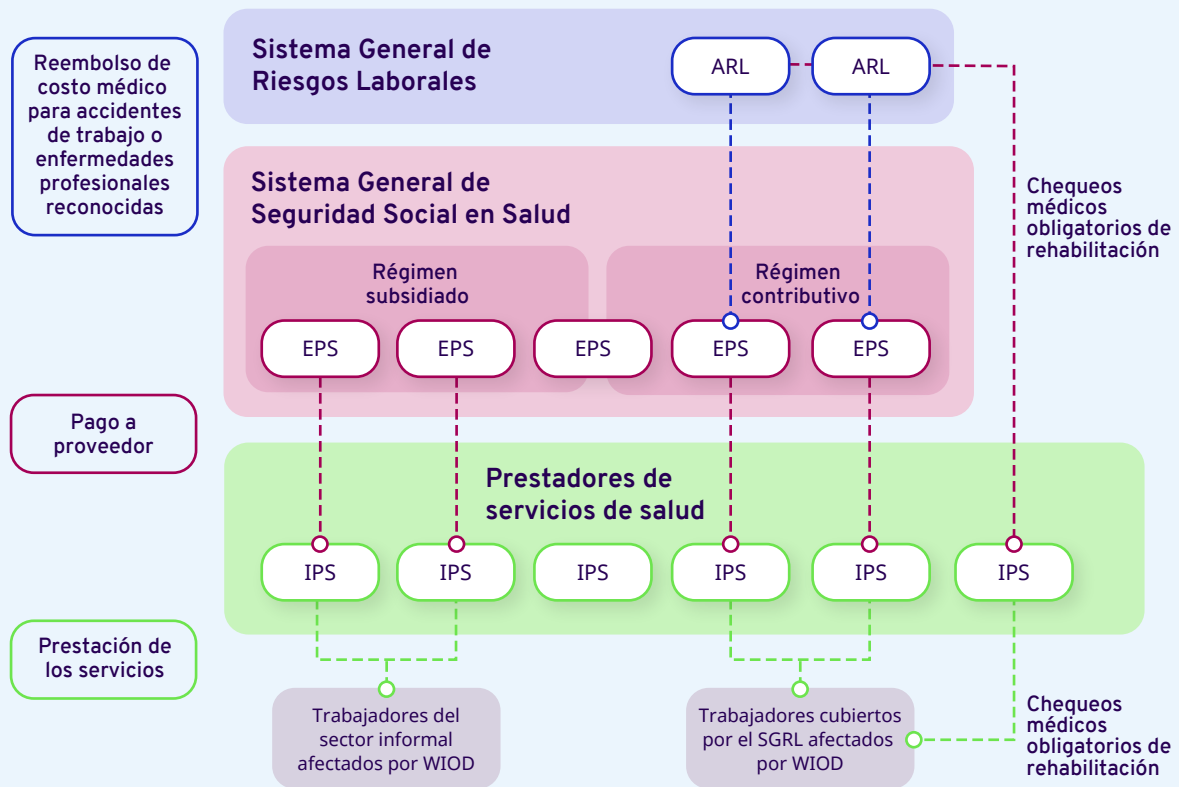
Reembolso de costo médico para accidentes de trabajo o enfermedades profesionales reconocidas

Sistema General de Riesgos Laborales

ARL

ARL

Sistema General de Seguridad Social en Salud

Chequeos médicos obligatorios de rehabilitación

Régimen subsidiado

Régimen contributivo

EPS

EPS

EPS

EPS

EPS

Pago a proveedor

Prestadores de servicios de salud

IPS

IPS

IPS

IPS

IPS

IPS

Prestación de los servicios

Trabajadores del sector informal afectados por WIOD

Trabajadores cubiertos por el SGRL afectados por WIOD

Chequeos médicos obligatorios de rehabilitación